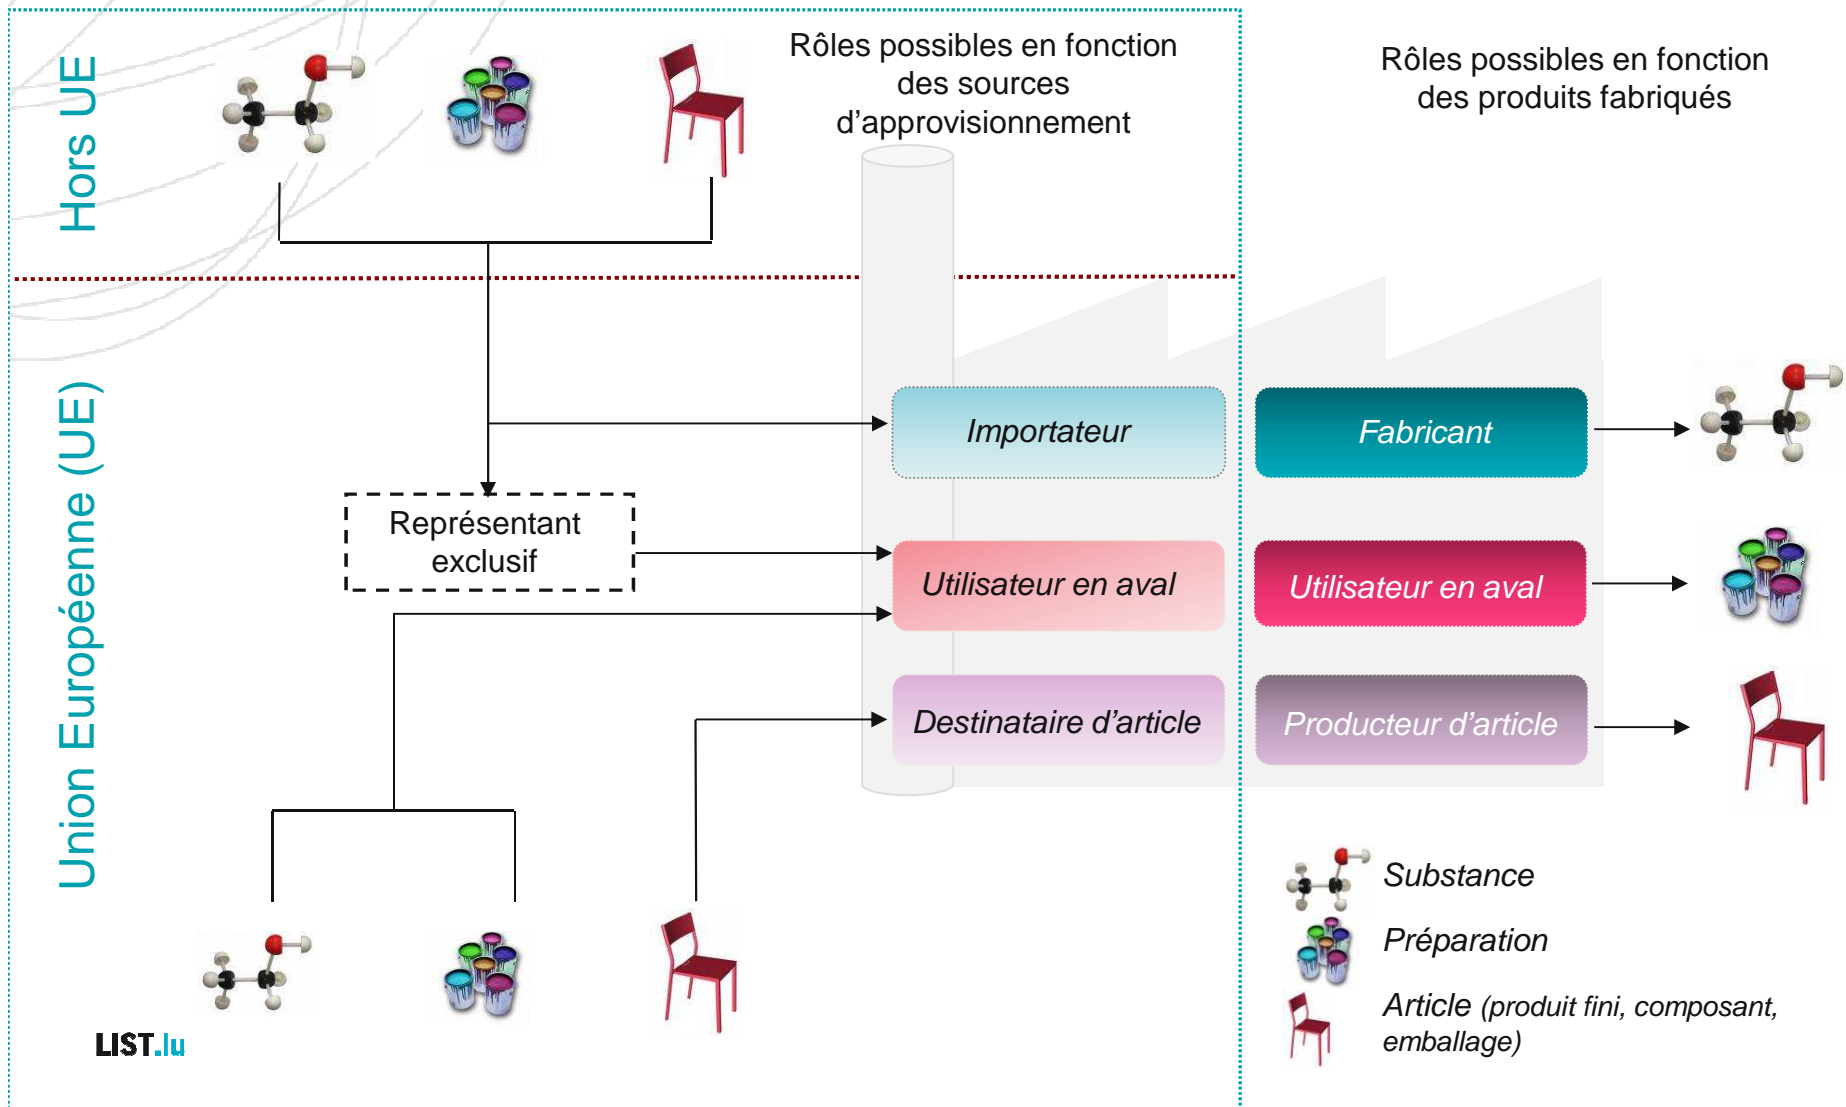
Hors UE

Rôles possibles en fonction des sources d'approvisionnement

Rôles possibles en fonction des produits fabriqués

Union Européenne (UE)

Importateur

Fabricant

Représentant exclusif

Utilisateur en aval

Utilisateur en aval

Destinataire d'article

Producteur d'article

Substance

Préparation

Article (produit fini, composant, emballage)

LIST.lu